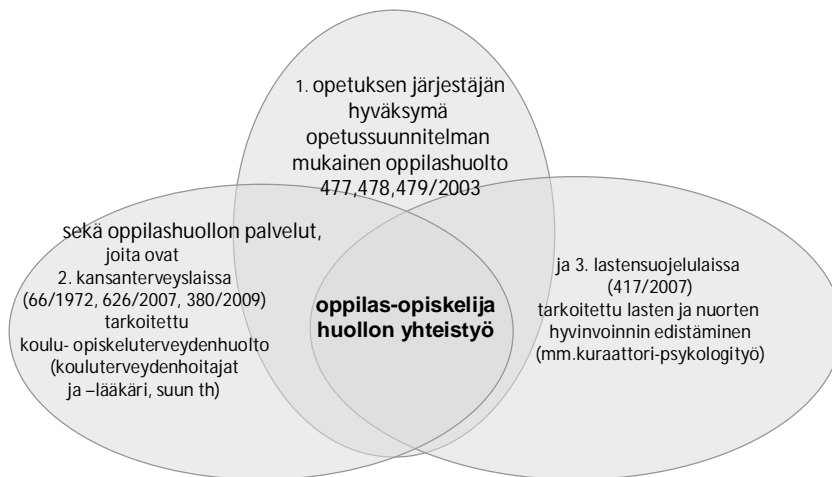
1. opetuksen järjestäjän hyväksymä opetussuunnitelman mukainen oppilashuolto 477,478,479/2003

sekä oppilashuollon palvelut, joita ovat
2. kansanterveyslaissa (66/1972, 626/2007, 380/2009) tarkoitettu koulu- opiskeluterveydenhuolto (kouluterveydenhoitajat ja –lääkäri, suun th)

oppilas-opiskelija huollon yhteistyö

ja 3. lastensuojelulaissa (417/2007) tarkoitettu lasten ja nuorten hyvinvoinnin edistäminen (mm.kuraattori-psykologityö)